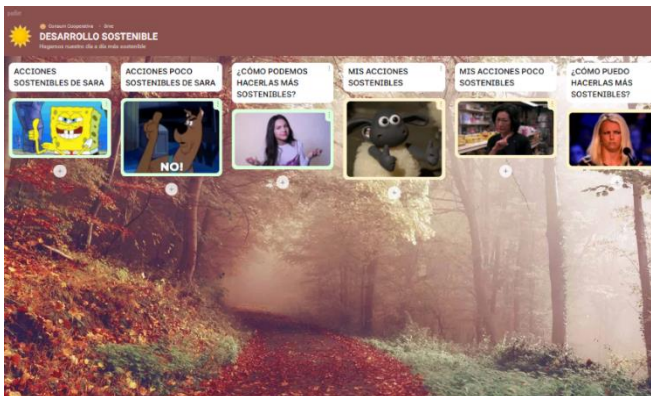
padlet

Gustavo Giaquinta · 2m

DESARROLLO SOSTENIBLE

Hagamos nuestro día a día más sostenible

ACCIONES SOSTENIBLES DE SARA

ACCIONES POCO SOSTENIBLES DE SARA

NO!

¿CÓMO PODEMOS HACERLAS MÁS SOSTENIBLES?

MIS ACCIONES SOSTENIBLES

MIS ACCIONES POCO SOSTENIBLES

¿CÓMO PUEDO HACERLAS MÁS SOSTENIBLES?